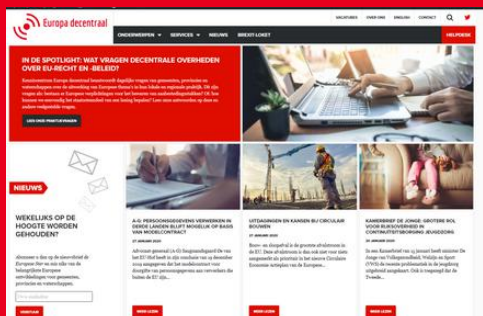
Europa decentraal

VACATURES OVER ONS ENGLISH CONTACT

ONDERWERPEN SERVICES NIEUWS BREXIT-LOKET HELPDESK

IN DE SPOTLIGHT: WAT VRAGEN DECENTRALE OVERHEDEN OVER EU-RECHT EN -BELEID?

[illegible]

LEES ONZE PRAKTIJKVRAGEN

NIEUWS

WEKELIJKS OP DE HOOGTE WORDEN GEHOUDEN?

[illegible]

Uw e-mailadres

A-G: PERSOONSGEGEVENS VERWERKEN IN DERDE LANDEN BLIJFT MOGELIJK OP BASIS VAN MODELCONTRACT

27 JANUARI 2020

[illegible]

LEES MEER

UITDAGINGEN EN KANSEN BIJ CIRCULAIR BOUWEN

27 JANUARI 2020

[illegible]

LEES MEER

KAMERBRIEF DE JONGE: GROTERE ROL VOOR RIJKSOVERHEID IN CONTINUÏTEITSBORGING JEUGDZORG

23 JANUARI 2020

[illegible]

LEES MEER